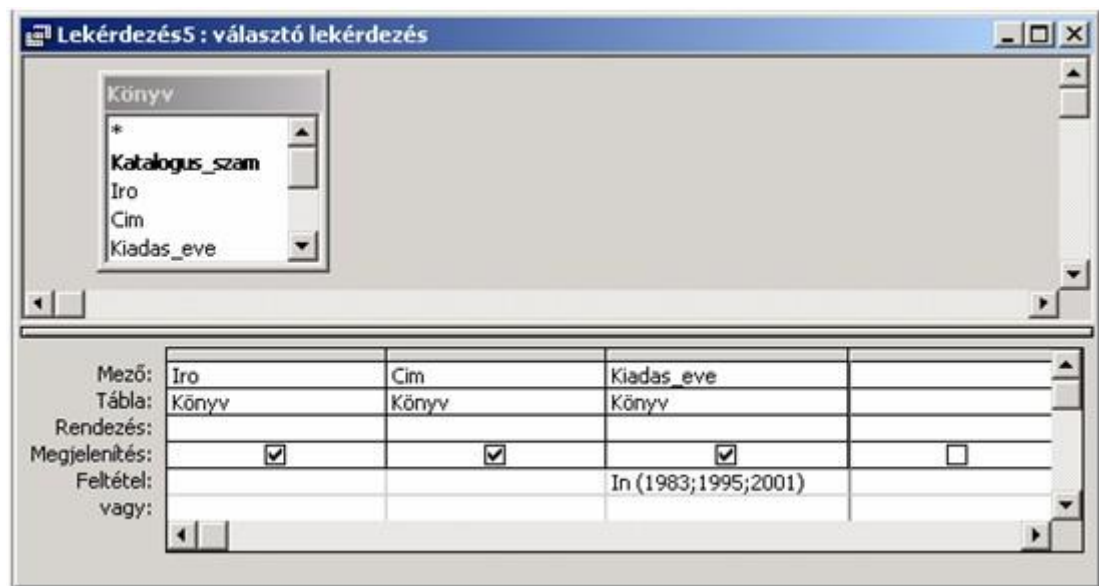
Lekérdezés5 : választó lekérdezés

Könyv
*
Katalogus_szam
Iro
Cim
Kiadas_eve

| | | | | |
|---|---|---|---|---|
| Mező: | Iro | Cim | Kiadas_eve | |
| Tábla: | Könyv | Könyv | Könyv | |
| Rendezés: | | | | |
| Megjelenítés: | ☑ | ☑ | ☑ | ☐ |
| Feltétel: | | | In (1983;1995;2001) | |
| vagy: | | | | |